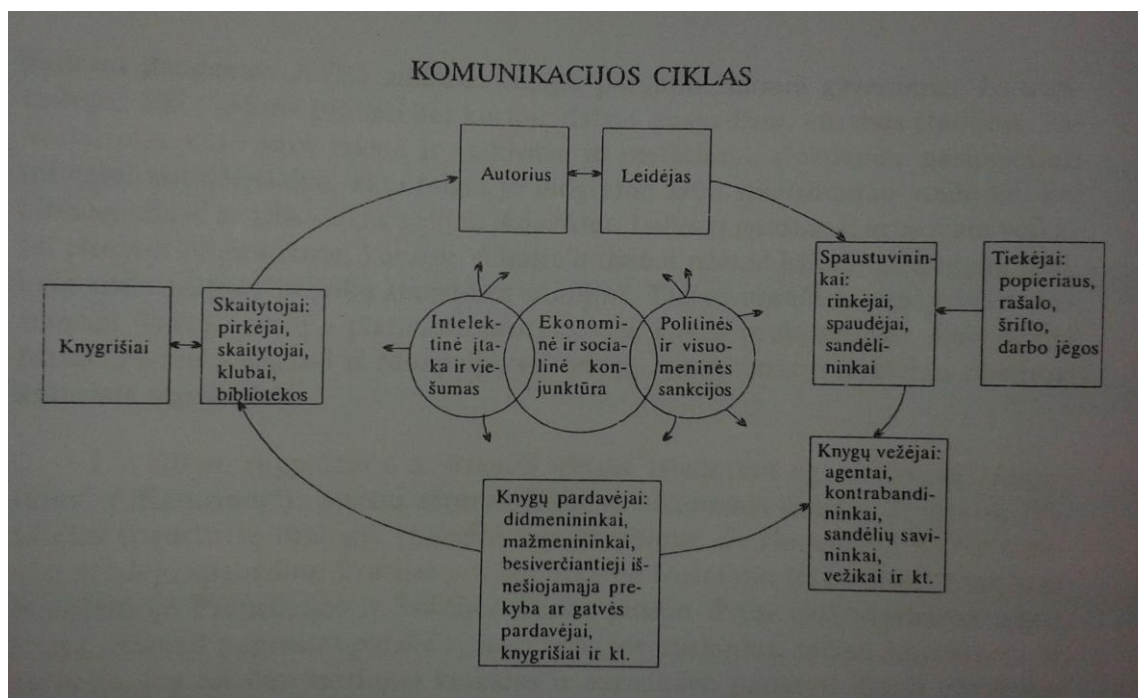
KOMUNIKACIJOS CIKLAS

Autorius

Leidėjas

Spaustuvininkai: rinkėjai, spaudėjai, sandėlininkai

Tiekėjai: popieriaus, rašalo, šrifto, darbo jėgos

Knygrišiai

Skaitytojai: pirkėjai, skaitytojai, klubai, bibliotekos

Intelektinė įtaka ir viešumas

Ekonominė ir socialinė konjunktūra

Politinės ir visuomeninės sankcijos

Knygų vežėjai: agentai, kontrabandininkai, sandėlių savininkai, vežikai ir kt.

Knygų pardavėjai: didmenininkai, mažmenininkai, besiverčiantieji išnešiojamąja prekyba ar gatvės pardavėjai, knygrišiai ir kt.